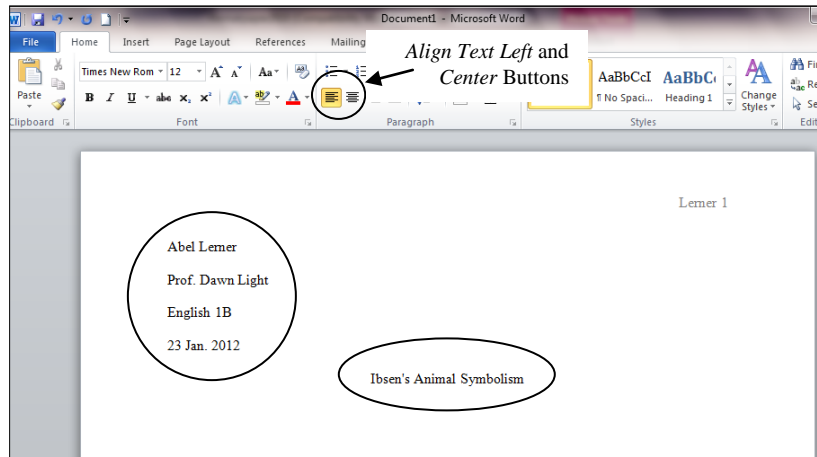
Document1 - Microsoft Word

File Home Insert Page Layout References Mailing

*Align Text Left* and *Center* Buttons

Paste
Clipboard

Times New Rom 12 A A Aa
B I U abc $x_2$ $x^2$ A A
Font

Paragraph

AaBbCcI AaBbC
¶ No Spaci... Heading 1
Change Styles
Styles

Fi
Re
Se
Edi

Lerner 1

Abel Lerner

Prof. Dawn Light

English 1B

23 Jan. 2012

Ibsen's Animal Symbolism